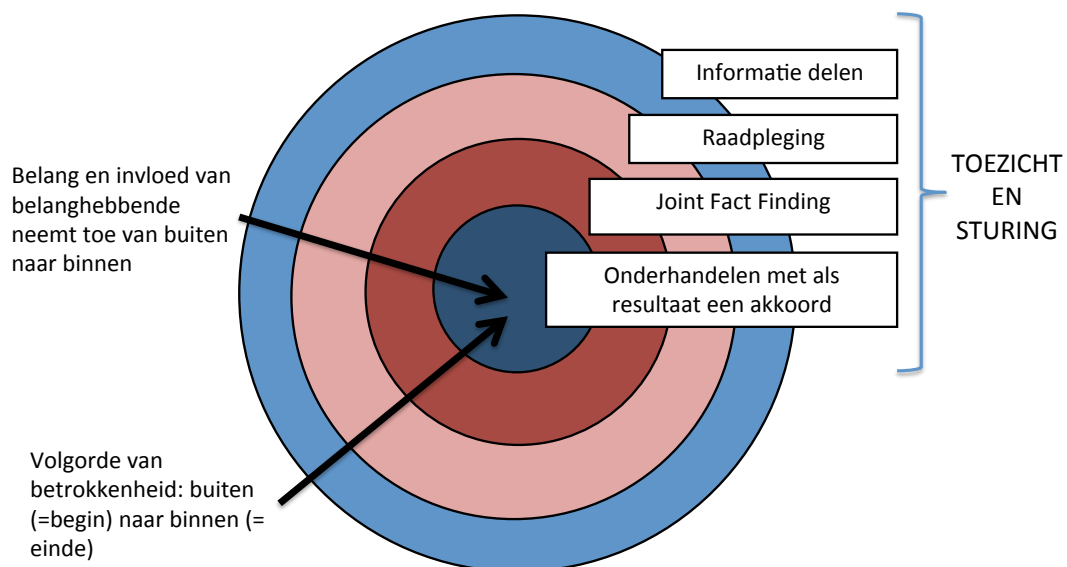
Informatie delen

Raadpleging

Joint Fact Finding

Onderhandelen met als resultaat een akkoord

TOEZICHT EN STURING

Belang en invloed van belanghebbende neemt toe van buiten naar binnen

Volgorde van betrokkenheid: buiten (=begin) naar binnen (= einde)